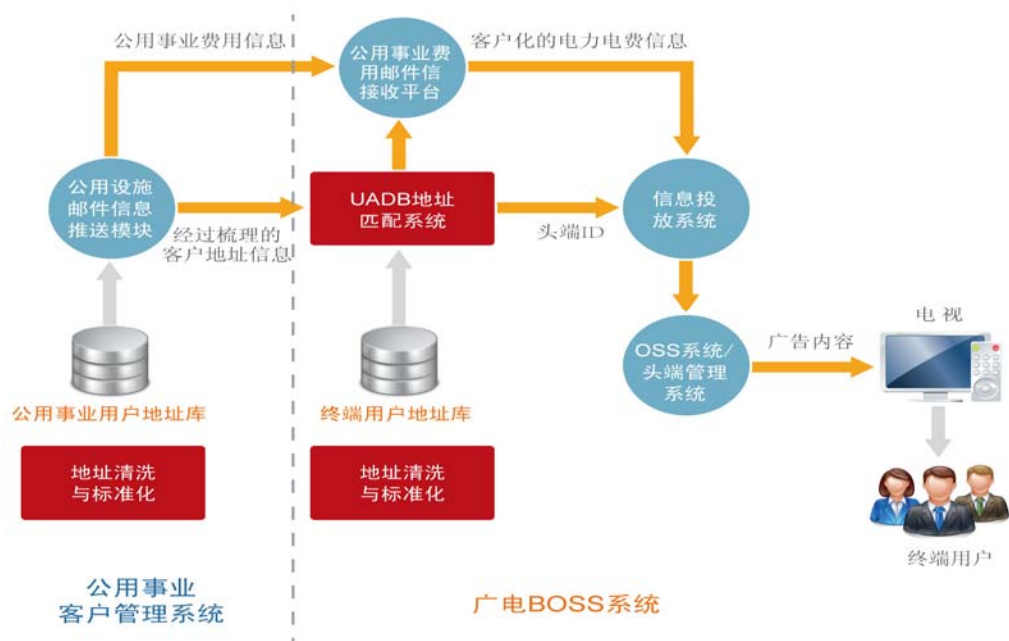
公用事业费用信息

公用事业费用邮件信接收平台

客户化的电力电费信息

公用设施邮件信息推送模块

经过梳理的客户地址信息

UADB地址匹配系统

头端ID

信息投放系统

公用事业用户地址库

终端用户地址库

OSS系统/头端管理系统

广告内容

电视

地址清洗与标准化

地址清洗与标准化

终端用户

公用事业客户管理系统

广电BOSS系统